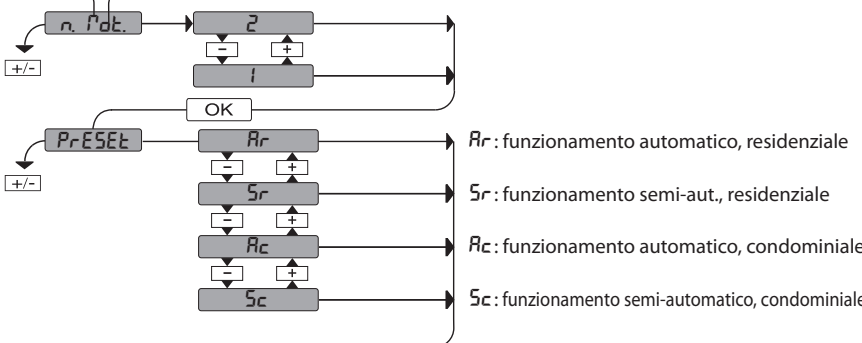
n. Mot.
2
−
+
1
+/-
OK
PrESEt
Ar
−
+
Sr
−
+
Ac
−
+
Sc
+/-
Ar : funzionamento automatico, residenziale
Sr : funzionamento semi-aut., residenziale
Ac : funzionamento automatico, condominiale
Sc : funzionamento semi-automatico, condominiale